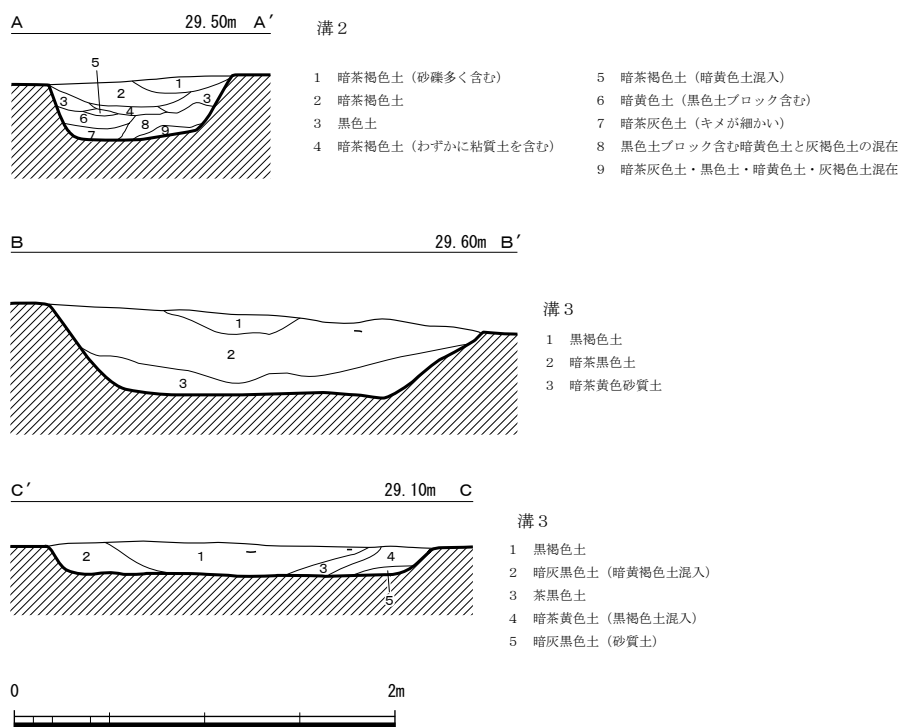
A 29.50m A′

5
1
2
3
3
6
4
7
8
9

溝2

1 暗茶褐色土（砂礫多く含む）
2 暗茶褐色土
3 黒色土
4 暗茶褐色土（わずかに粘質土を含む）
5 暗茶褐色土（暗黄色土混入）
6 暗黄色土（黒色土ブロック含む）
7 暗茶灰色土（キメが細かい）
8 黒色土ブロック含む暗黄色土と灰褐色土の混在
9 暗茶灰色土・黒色土・暗黄色土・灰褐色土混在

B 29.60m B′

1
2
3

溝3

1 黒褐色土
2 暗茶黒色土
3 暗茶黄色砂質土

C′ 29.10m C

2
1
3
4
5

溝3

1 黒褐色土
2 暗灰黒色土（暗黄褐色土混入）
3 茶黒色土
4 暗茶黄色土（黒褐色土混入）
5 暗灰黒色土（砂質土）

0 2m